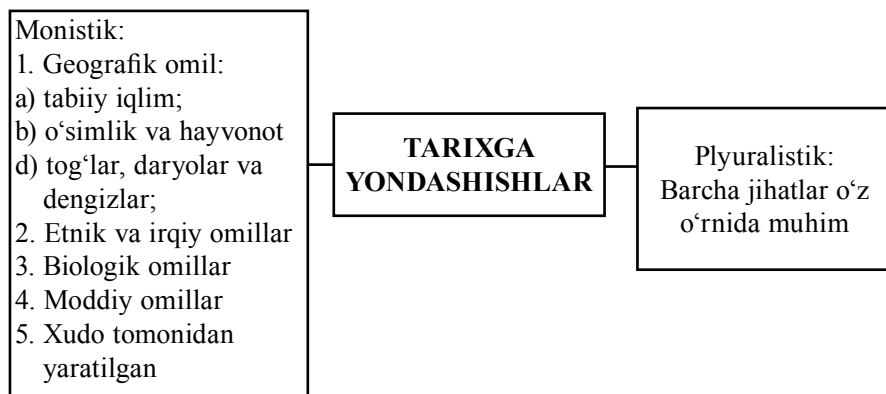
Monistik:
1. Geografik omil:
a) tabiiy iqlim;
b) o‘simlik va hayvonot
d) tog‘lar, daryolar va dengizlar;
2. Etnik va irqiy omillar
3. Biologik omillar
4. Moddiy omillar
5. Xudo tomonidan yaratilgan

TARIXGA YONDASHISHLAR

Plyuralistik: Barcha jihatlar o‘z o‘rnida muhim